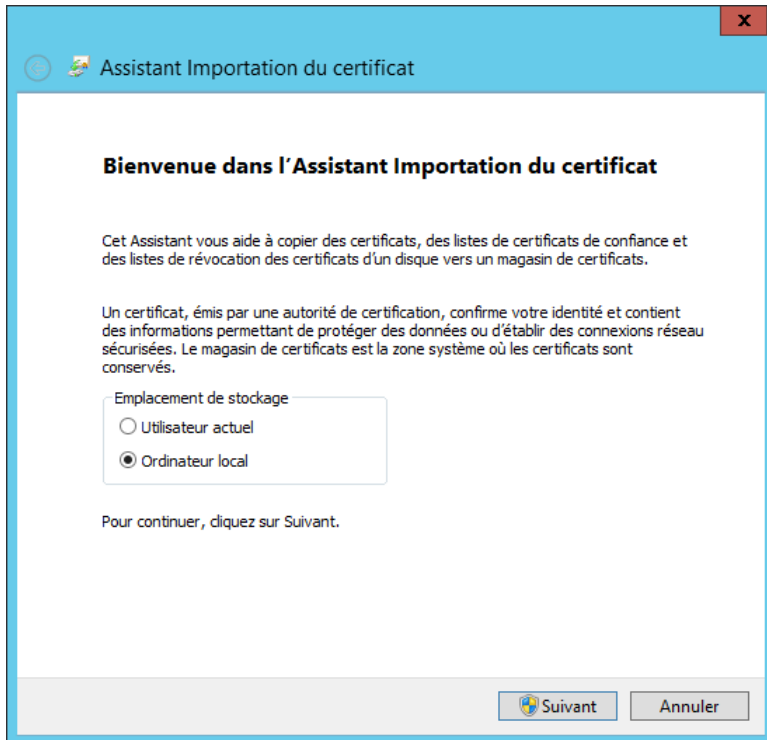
x

Assistant Importation du certificat

Bienvenue dans l’Assistant Importation du certificat

Cet Assistant vous aide à copier des certificats, des listes de certificats de confiance et des listes de révocation des certificats d’un disque vers un magasin de certificats.

Un certificat, émis par une autorité de certification, confirme votre identité et contient des informations permettant de protéger des données ou d’établir des connexions réseau sécurisées. Le magasin de certificats est la zone système où les certificats sont conservés.

Emplacement de stockage

Utilisateur actuel

Ordinateur local

Pour continuer, cliquez sur Suivant.

Suivant

Annuler